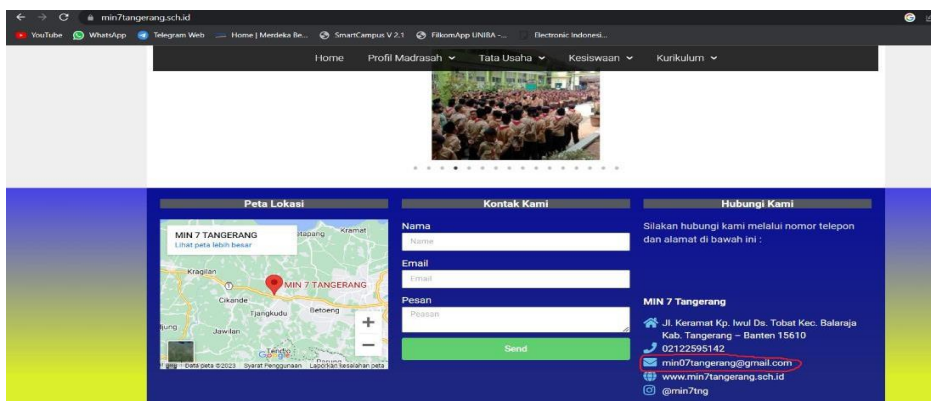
min7tangerang.sch.id

YouTube WhatsApp Telegram Web Home | Merdeka Be... SmartCampus V 2.1 FilkomApp UNIRA -... Electronic Indonesi...

Home Profil Madrasah Tata Usaha Kesiswaan Kurikulum

Peta Lokasi

MIN 7 TANGERANG
Lihat peta lebih besar

Kramat
Kragilan
MIN 7 TANGERANG
Cikande
Tjangkudu
Betoeng
Jawilan
Data peta ©2023 Syarat Penggunaan Laporkan kesalahan peta

Kontak Kami

Nama
Name
Email
Email
Pesan
Peasan
Send

Hubungi Kami

Silakan hubungi kami melalui nomor telepon dan alamat di bawah ini :

MIN 7 Tangerang

Jl. Keramat Kp. Iwul Ds. Tobat Kec. Balaraja Kab. Tangerang – Banten 15610
02122595142
min07tangerang@gmail.com
www.min7tangerang.sch.id
@min7tng